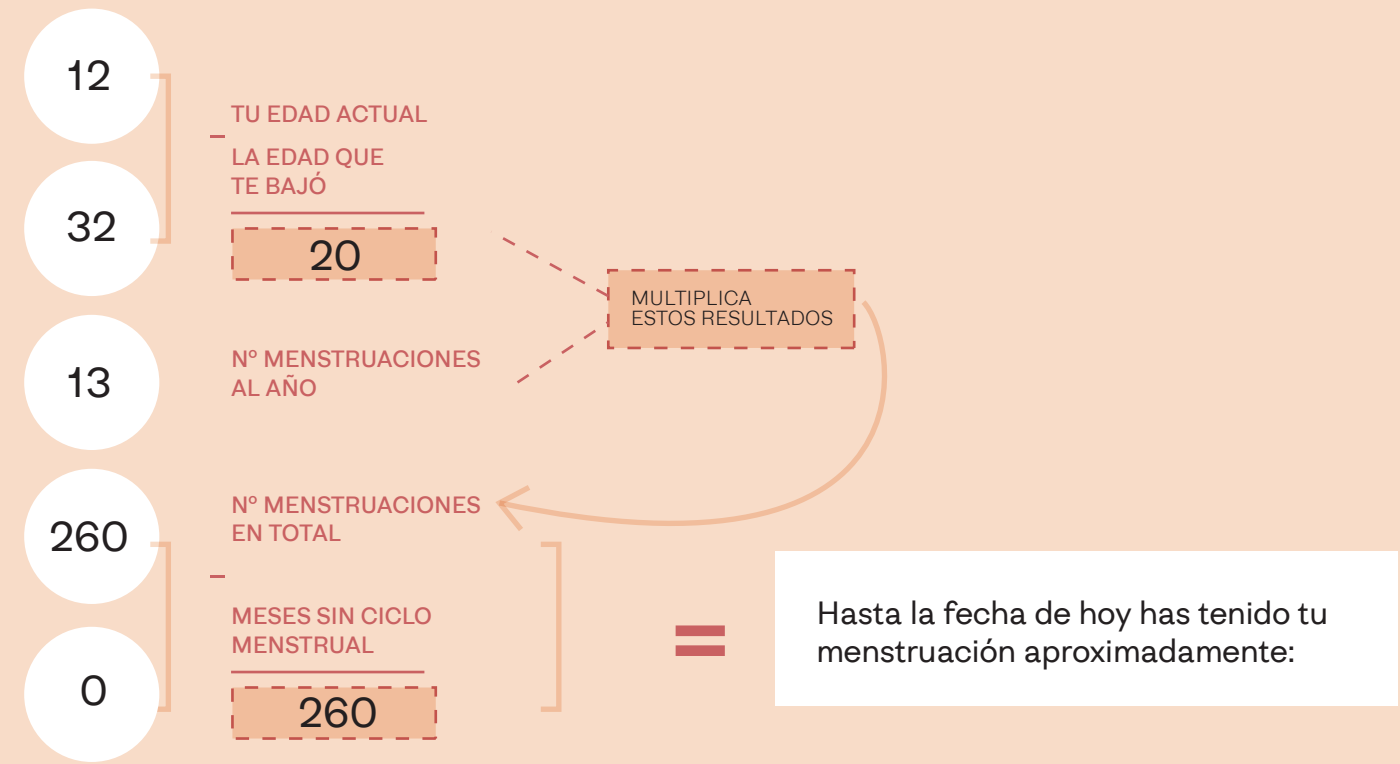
12

32

TU EDAD ACTUAL

–

LA EDAD QUE TE BAJÓ

20

MULTIPLICA ESTOS RESULTADOS

13

Nº MENSTRUACIONES AL AÑO

260

Nº MENSTRUACIONES EN TOTAL

–

MESES SIN CICLO MENSTRUAL

0

260

=

Hasta la fecha de hoy has tenido tu menstruación aproximadamente: